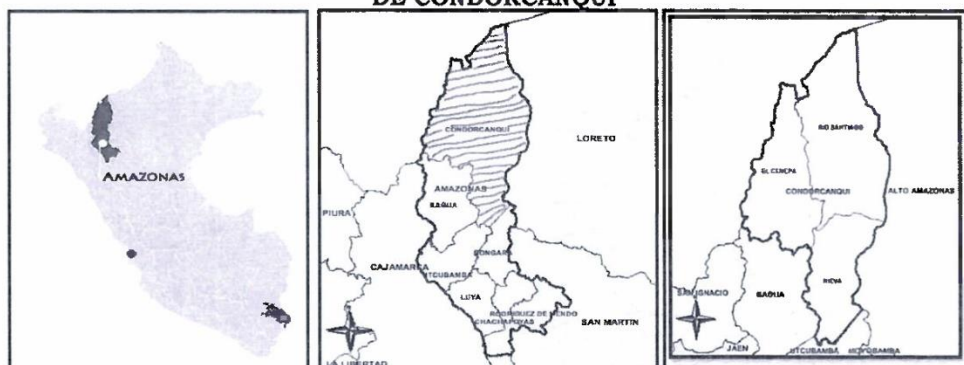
DE CONDORCANQUI

AMAZONAS

CONDORCANQUI
LORETO
AMAZONAS
BAGUA
PIURA
CAJAMARCA
UTCUBAMBA
BONGARÁ
LUYA
RODRIGUEZ DE MENDOZA
CHACHAPOYAS
SAN MARTIN
LA LIBERTAD

EL CENEPA
RIO SANTIAGO
CONDORCANQUI
ALTO AMAZONAS
SAN IGNACIO
BAGUA
IMAZA
JAEN
UTCUBAMBA
MOYOBAMBA